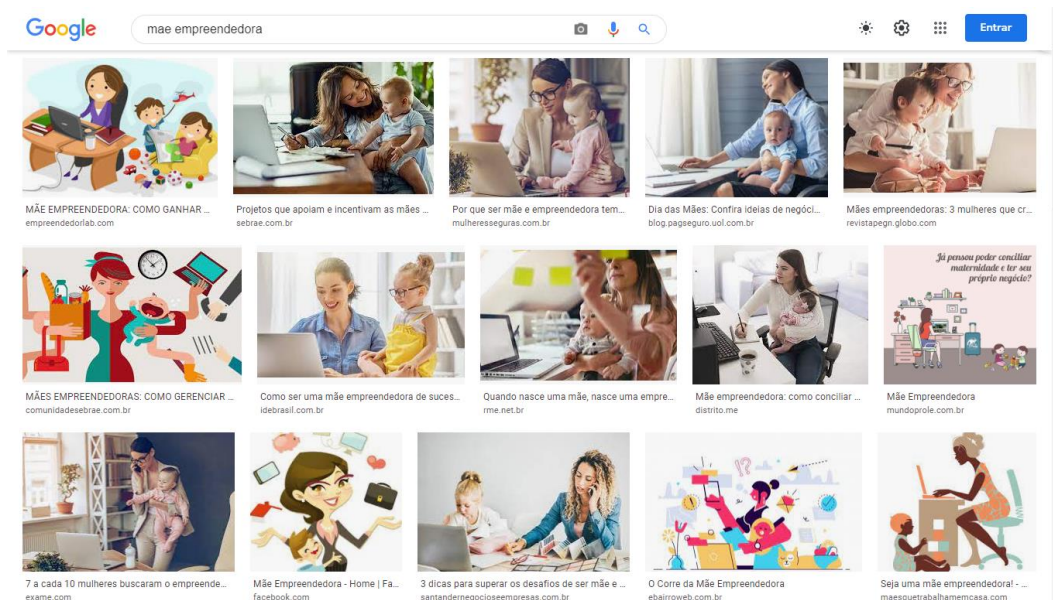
Google

mae empreendedora

Entrar

MÃE EMPREENDEDORA: COMO GANHAR ...
empreendedorlab.com

Projetos que apoiam e incentivam as mães ...
sebrae.com.br

Por que ser mãe e empreendedora tem...
mulheresseguras.com.br

Dia das Mães: Confira ideias de negóci...
blog.pagseguro.uol.com.br

Mães empreendedoras: 3 mulheres que cr...
revistapegn.globo.com

MÃES EMPREENDEDORAS: COMO GERENCIAR ...
comunidadesebrae.com.br

Como ser uma mãe empreendedora de suces...
idebrasil.com.br

Quando nasce uma mãe, nasce uma empre...
rme.net.br

Mãe empreendedora: como conciliar ...
distrito.me

Já pensou poder conciliar maternidade e ter seu próprio negócio?

Mãe Empreendedora
mundoprole.com.br

7 a cada 10 mulheres buscaram o empreende...
exame.com

Mãe Empreendedora - Home | Fa...
facebook.com

3 dicas para superar os desafios de ser mãe e ...
santandernegocioseempresas.com.br

O Corre da Mãe Empreendedora
ebairroweb.com.br

Seja uma mãe empreendedora! - ...
maesquetrabalhamemcasa.com